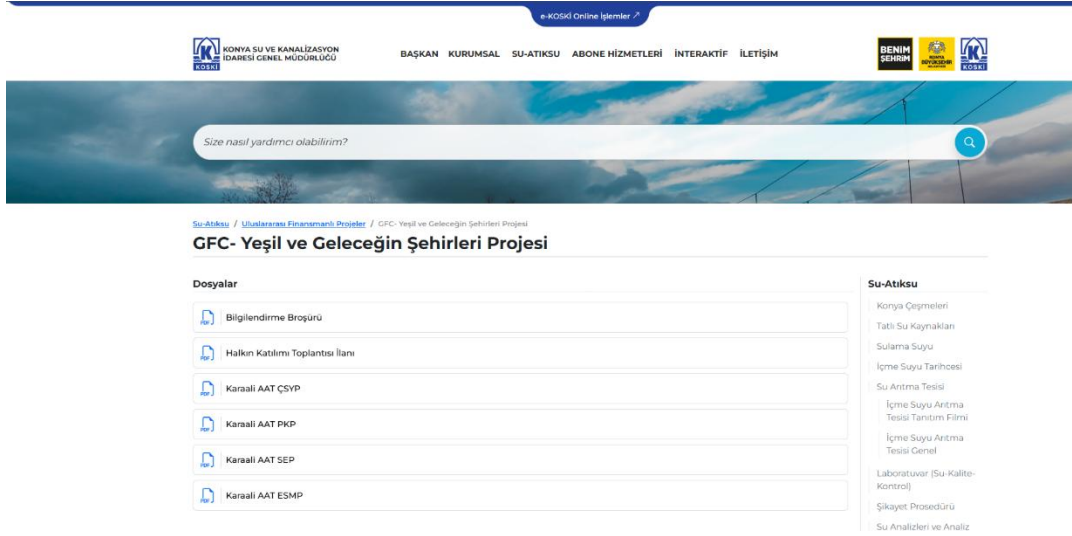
e-KOSKİ Online İşlemler ↗

KONYA SU VE KANALİZASYON İDARESİ GENEL MÜDÜRLÜĞÜ
KOSKİ

BAŞKAN KURUMSAL SU-ATIKSU ABONE HİZMETLERİ İNTERAKTİF İLETİŞİM

BENİM ŞEHRİM
KONYA BÜYÜKŞEHİR BELEDİYESİ
KOSKİ

Size nasıl yardımcı olabilirim?

Su-Atıksu / Uluslararası Finansmanlı Projeler / GFC- Yeşil ve Geleceğin Şehirleri Projesi

GFC- Yeşil ve Geleceğin Şehirleri Projesi

Dosyalar

PDF Bilgilendirme Broşürü

PDF Halkın Katılımı Toplantısı İlanı

PDF Karaali AAT ÇSYP

PDF Karaali AAT PKP

PDF Karaali AAT SEP

PDF Karaali AAT ESMP

Su-Atıksu

Konya Çeşmeleri

Tatlı Su Kaynakları

Sulama Suyu

İçme Suyu Tarihçesi

Su Arıtma Tesisi

İçme Suyu Arıtma Tesisi Tanıtım Filmi

İçme Suyu Arıtma Tesisi Genel

Laboratuvar (Su-Kalite-Kontrol)

Şikayet Prosedürü

Su Analizleri ve Analiz